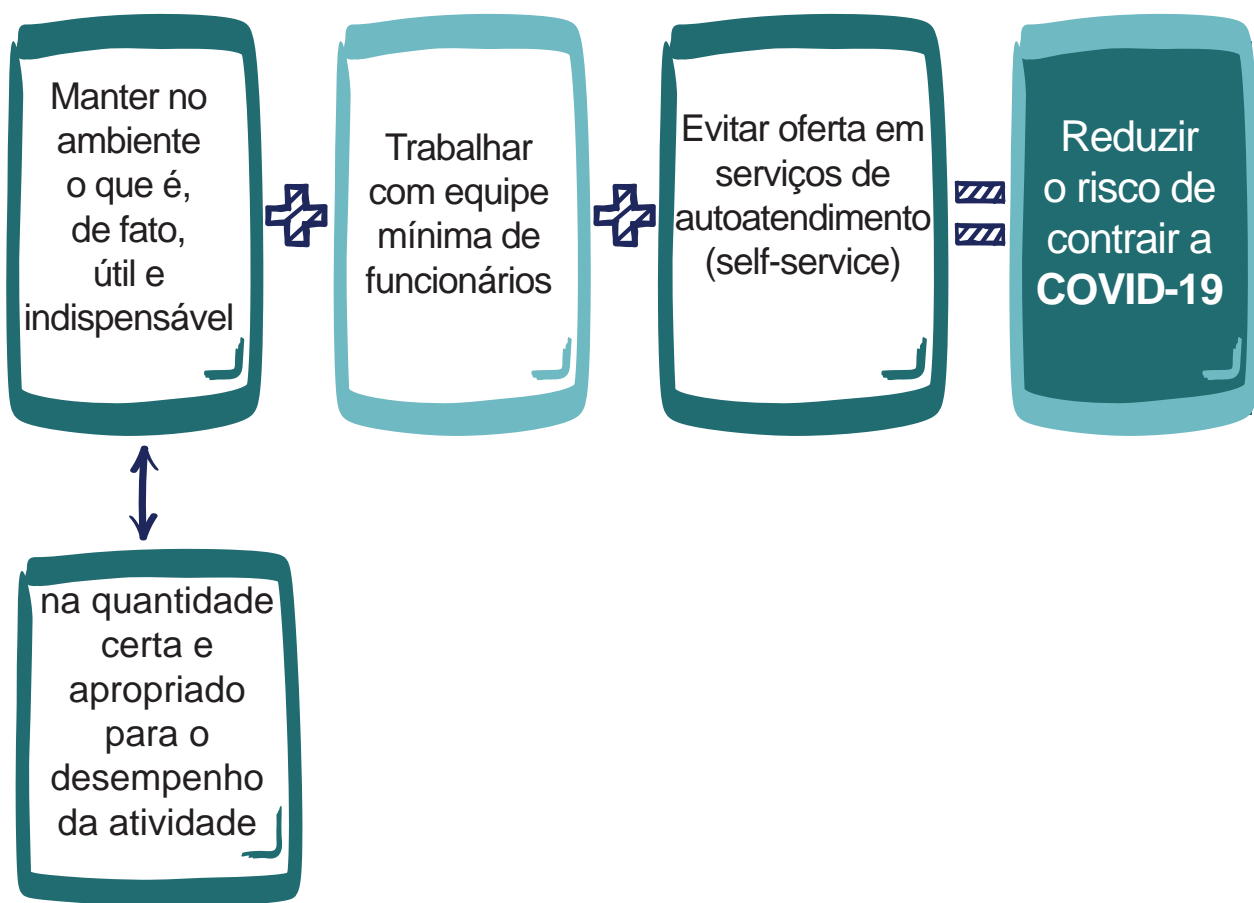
Manter no ambiente o que é, de fato, útil e indispensável

Trabalhar com equipe mínima de funcionários

Evitar oferta em serviços de autoatendimento (self-service)

Reduzir o risco de contrair a **COVID-19**

na quantidade certa e apropriado para o desempenho da atividade